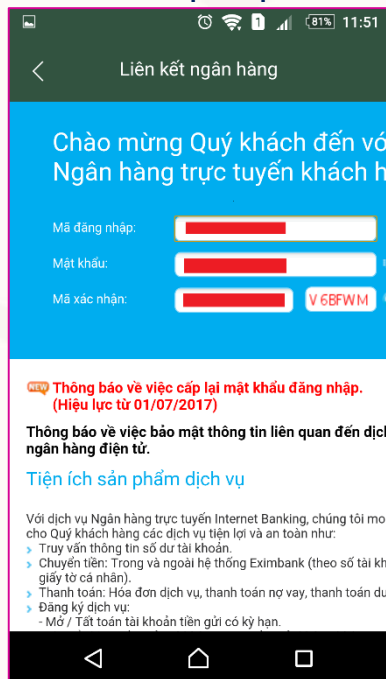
1 81% 11:51

Liên kết ngân hàng

Chào mừng Quý khách đến vớ Ngân hàng trực tuyến khách h

Mã đăng nhập:

Mật khẩu:

Mã xác nhận:

V6BFWM

NEW Thông báo về việc cấp lại mật khẩu đăng nhập. (Hiệu lực từ 01/07/2017)

Thông báo về việc bảo mật thông tin liên quan đến dịch ngân hàng điện tử.

Tiện ích sản phẩm dịch vụ

Với dịch vụ Ngân hàng trực tuyến Internet Banking, chúng tôi mo cho Quý khách hàng các dịch vụ tiện lợi và an toàn như:
Truy vấn thông tin số dư tài khoản.
Chuyển tiền: Trong và ngoài hệ thống Eximbank (theo số tài kh giấy tờ cá nhân).
Thanh toán: Hóa đơn dịch vụ, thanh toán nợ vay, thanh toán du
Đăng ký dịch vụ:
- Mở / Tất toán tài khoản tiền gửi có kỳ hạn.